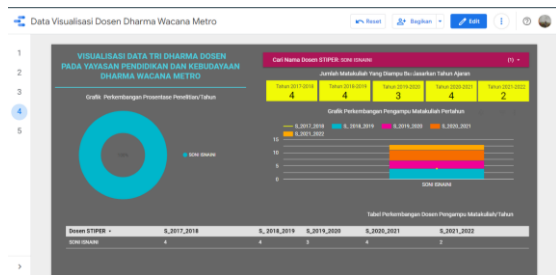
Data Visualisasi Dosen Dharma Wacana Metro

Reset
Bagikan
Edit

1
2
3
4
5

VISUALISASI DATA TRI DHARMA DOSEN PADA YAYASAN PENDIDIKAN DAN KEBUDAYAAN DHARMA WACANA METRO

Grafik Perkembangan Prosentase Penelitian/Tahun

100%

SONI ISNAINI

Cari Nama Dosen STIPER: SONI ISNAINI (1)

Jumlah Matakuliah Yang Diampu Bu.Jasarkan Tahun Ajaran

| Tahun 2017-2018 | Tahun 2018-2019 | Tahun 2019-2020 | Tahun 2020-2021 | Tahun 2021-2022 |
|---|---|---|---|---|
| 4 | 4 | 3 | 4 | 2 |

Grafik Perkembangan Pengampu Matakuliah Pertahun

S_2017_2018 S_2018_2019 S_2019_2020 S_2020_2021 S_2021_2022

15
10
5
0

SONI ISNAINI

Tabel Perkembangan Dosen Pengampu Matakuliah/Tahun

| Dosen STIPER | S_2017_2018 | S_2018_2019 | S_2019_2020 | S_2020_2021 | S_2021_2022 |
|---|---|---|---|---|---|
| SONI ISNAINI | 4 | 4 | 3 | 4 | 2 |